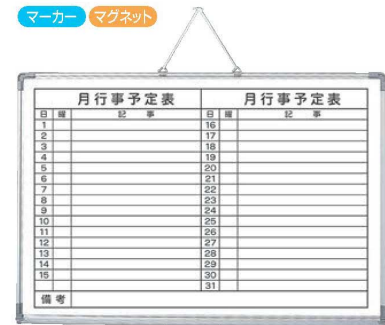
マーカー マグネット

月行事予定表

| 日 | 曜 | 記事 |
|---|---|---|
| 1 | | |
| 2 | | |
| 3 | | |
| 4 | | |
| 5 | | |
| 6 | | |
| 7 | | |
| 8 | | |
| 9 | | |
| 10 | | |
| 11 | | |
| 12 | | |
| 13 | | |
| 14 | | |
| 15 | | |

月行事予定表

| 日 | 曜 | 記事 |
|---|---|---|
| 16 | | |
| 17 | | |
| 18 | | |
| 19 | | |
| 20 | | |
| 21 | | |
| 22 | | |
| 23 | | |
| 24 | | |
| 25 | | |
| 26 | | |
| 27 | | |
| 28 | | |
| 29 | | |
| 30 | | |
| 31 | | |

備考